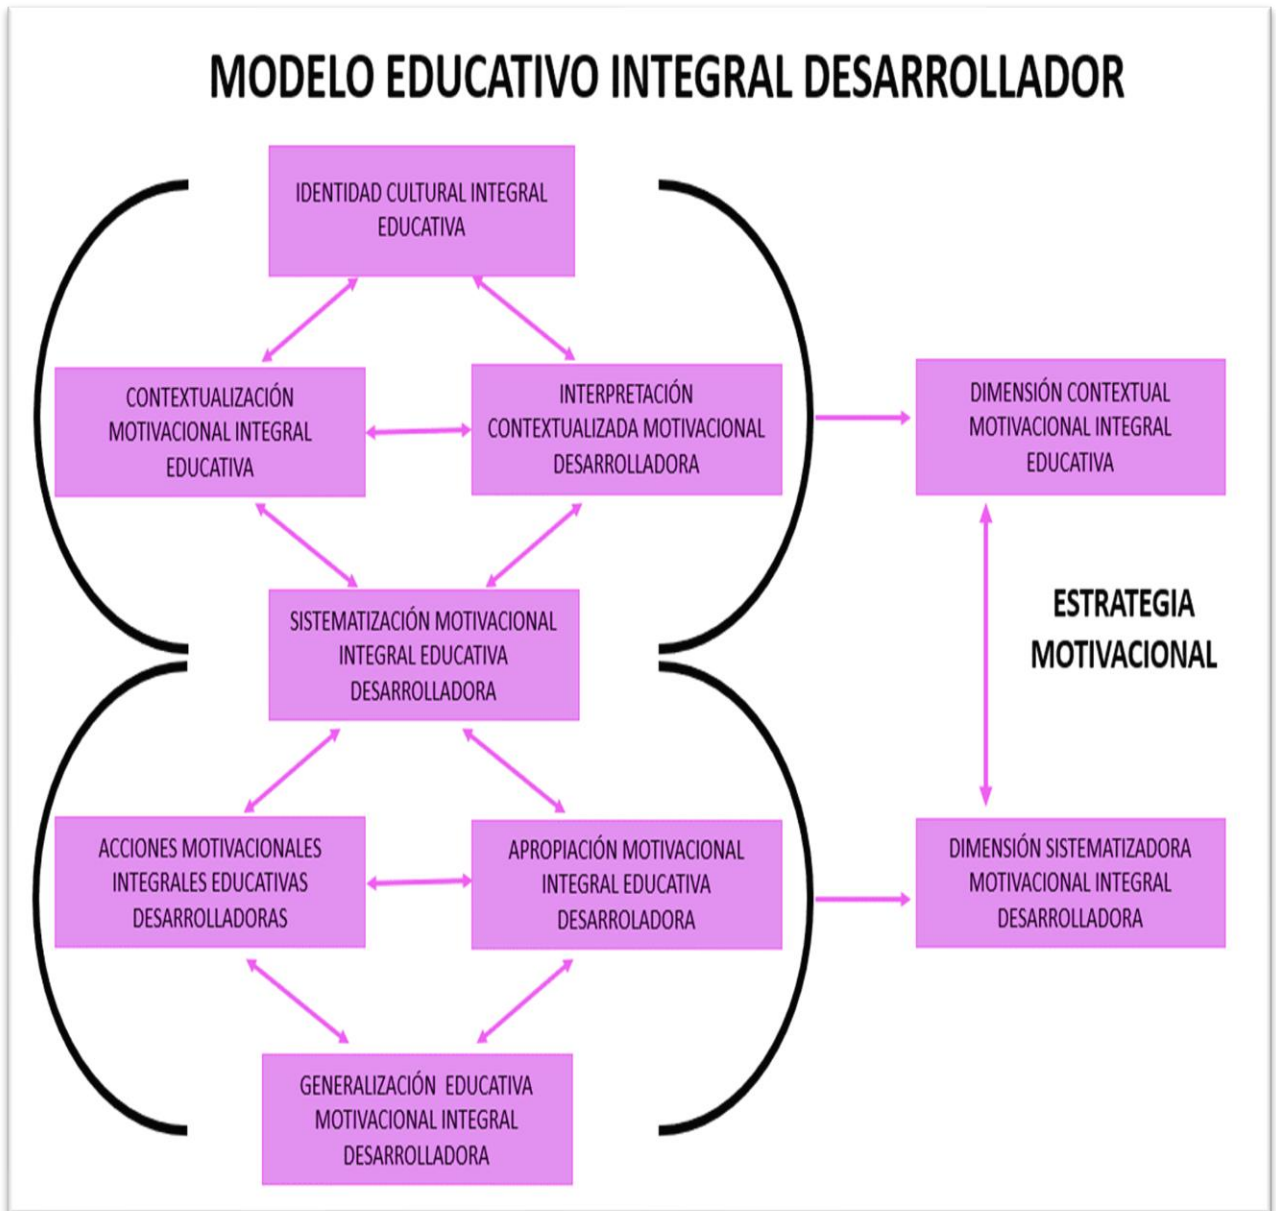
MODELO EDUCATIVO INTEGRAL DESARROLLADOR

IDENTIDAD CULTURAL INTEGRAL EDUCATIVA

CONTEXTUALIZACIÓN MOTIVACIONAL INTEGRAL EDUCATIVA

INTERPRETACIÓN CONTEXTUALIZADA MOTIVACIONAL DESARROLLADORA

DIMENSIÓN CONTEXTUAL MOTIVACIONAL INTEGRAL EDUCATIVA

SISTEMATIZACIÓN MOTIVACIONAL INTEGRAL EDUCATIVA DESARROLLADORA

ESTRATEGIA MOTIVACIONAL

ACCIONES MOTIVACIONALES INTEGRALES EDUCATIVAS DESARROLLADORAS

APROPIACIÓN MOTIVACIONAL INTEGRAL EDUCATIVA DESARROLADORA

DIMENSIÓN SISTEMATIZADORA MOTIVACIONAL INTEGRAL DESARROLADORA

GENERALIZACIÓN EDUCATIVA MOTIVACIONAL INTEGRAL DESARROLLADORA